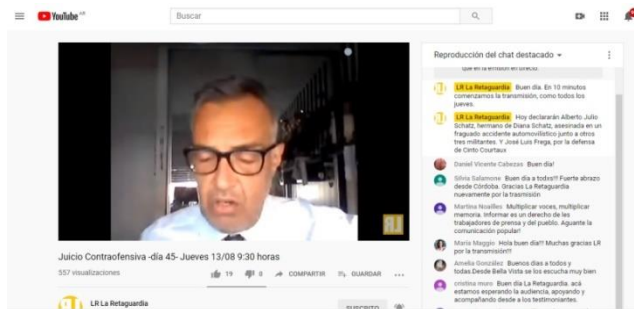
YouTube AR

Buscar

Reproducción del chat destacado

que en la emisión en directo.

LR La Retaguardia Buen día. En 10 minutos comenzamos la transmisión, como todos los jueves.

LR La Retaguardia Hoy declararán Alberto Julio Schatz, hermano de Diana Schatz, asesinada en un fraguado accidente automovilístico junto a otros tres militantes. Y José Luis Fraga, por la defensa de Cinto Courtaux

Daniel Vicente Cabezas Buen día!

Silvia Salamone Buen día a todos!!! Fuerte abrazo desde Córdoba. Gracias La Retaguardia nuevamente por la trasmisión

Martina Noailles Multiplicar voces, multiplicar memoria. Informar es un derecho de les trabajadores de prensa y del pueblo. Aguante la comunicación popular!

María Maggio Hola buen día!!! Muchas gracias LR por la transmisión!!!

Amelia González Buenos días a todos y todas.Desde Bella Vista se los escucha muy bien

cristina moro Buen día La Retaguardia, acá estamos esperando la audiencia, apoyando y acompañando desde a los testimoniantes.

LR

Juicio Contraofensiva -día 45- Jueves 13/08 9:30 horas

557 visualizaciones

19 0 COMPARTIR GUARDAR ...

LR La Retaguardia

SUSCRITO